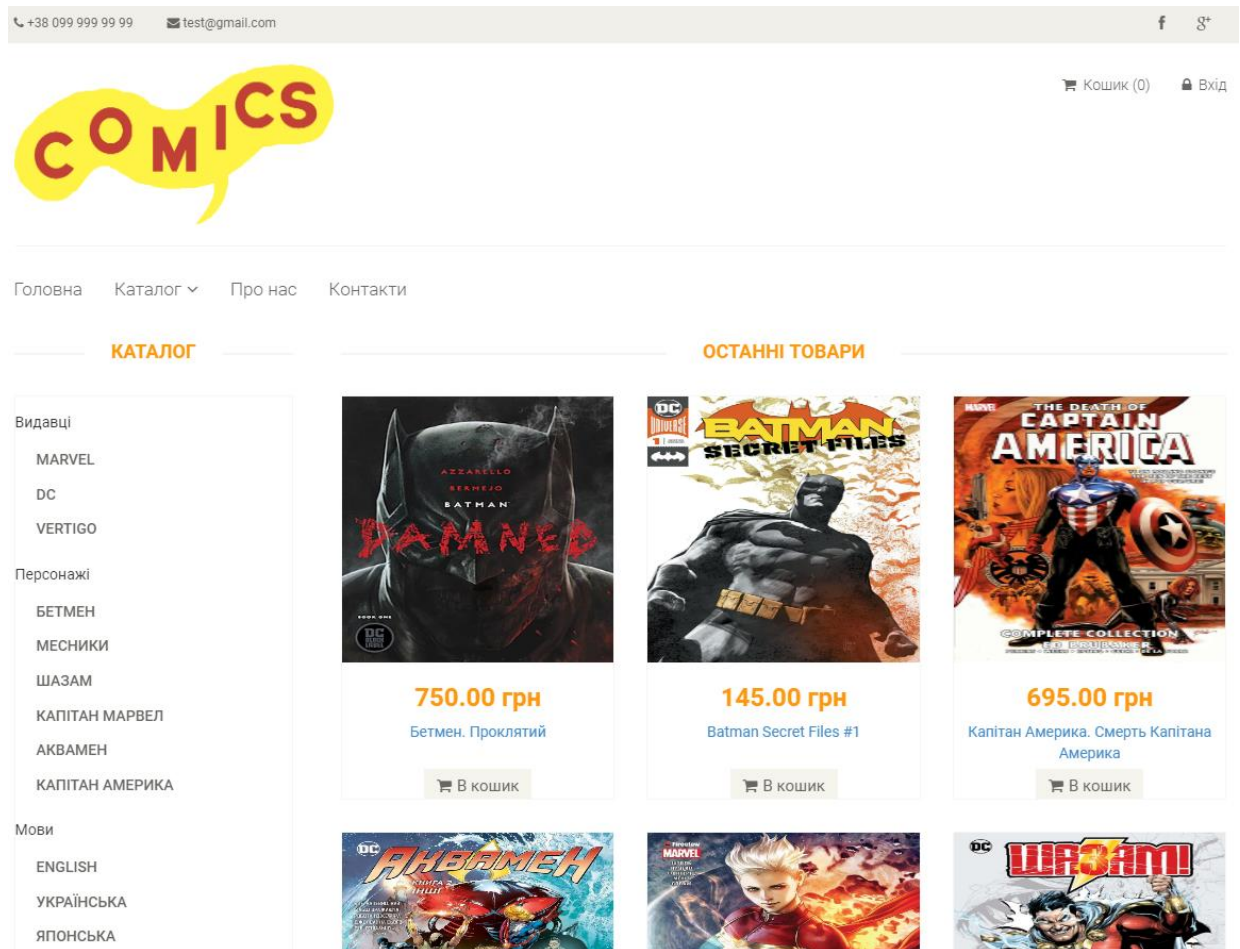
+38 099 999 99 99 test@gmail.com

f g+

COMICS

Кошик (0) Вхід

Головна Каталог Про нас Контакти

КАТАЛОГ

Видавці
MARVEL
DC
VERTIGO
Персонажі
БЕТМЕН
МЕСНИКИ
ШАЗАМ
КАПІТАН МАРВЕЛ
АКВАМЕН
КАПІТАН АМЕРИКА
Мови
ENGLISH
УКРАЇНСЬКА
ЯПОНСЬКА

ОСТАННІ ТОВАРИ

AZZARELLO BERMEJO BATMAN DAMNED BOOK ONE DC BLACK LABEL

750.00 грн
Бетмен. Проклятий
В кошик

DC UNIVERSE BATMAN SECRET FILES

145.00 грн
Batman Secret Files #1
В кошик

MARVEL THE DEATH OF CAPTAIN AMERICA COMPLETE COLLECTION ED BRUBAKER

695.00 грн
Капітан Америка. Смерть Капітана Америка
В кошик

DC АКВАМЕН

MARVEL

DC ШАЗАМ!